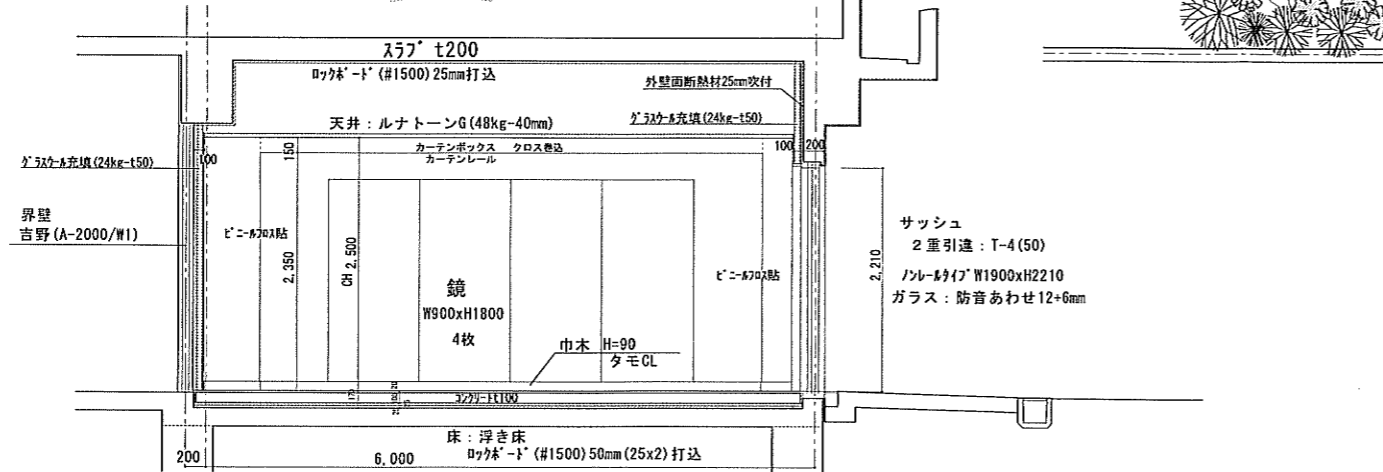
ｽﾗﾌﾞ t200

ﾛｯｸﾎﾞｰﾄﾞ(#1500) 25mm打込

外壁面断熱材25mm吹付

ｸﾞﾗｽｳｰﾙ充填(24kg-t50)

天井：ルナトーンG(48kg-40mm)

ｸﾞﾗｽｳｰﾙ充填(24kg-t50)

100

150

カーテンボックス　クロス巻込

カーテンレール

100 200

界壁

吉野(A-2000/W1)

ﾋﾞﾆｰﾙｸﾛｽ貼

2,350

CH 2,500

鏡

W900xH1800

4枚

ﾋﾞﾆｰﾙｸﾛｽ貼

2,210

サッシュ

2重引違：T-4(50)

ﾉﾝﾚｰﾙﾀｲﾌﾟ W1900xH2210

ガラス：防音あわせ12+6mm

巾木 H=90

タモCL

ｺﾝｸﾘｰﾄt100

床：浮き床

ﾛｯｸﾎﾞｰﾄﾞ(#1500) 50mm(25x2) 打込

200

6,000